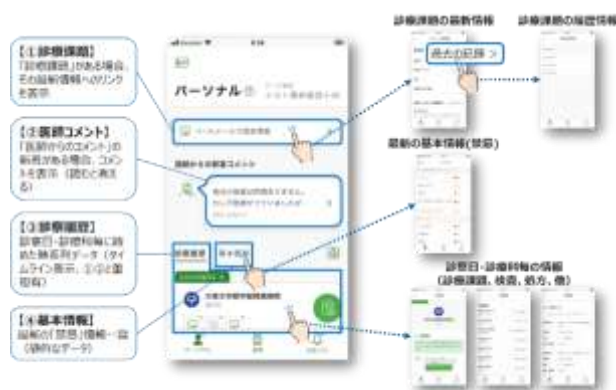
診療課題の最新情報

診療課題の履歴情報

過去の記録 >

【①診療課題】
「診療課題」がある場合、その最新情報へのリンクを表示

【②医師コメント】
「医師からのコメント」の新着がある場合、コメントを表示（読むと消える）

【③診察履歴】
診察日・診療科毎に時系列データ（タイムライン表示、①②と重複有）

【④基本情報】
最新の「受診」情報・一覧（過去の全データ）

パーソナル

医師からの新着コメント

最新の基本情報(受診)

診察日・診療科毎の情報
(診療課題、検査、処方、他)

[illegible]